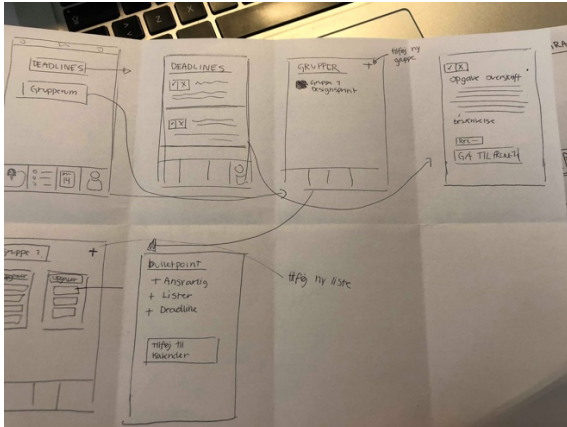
DEADLINES

Grupperom

14

DEADLINES

GRUPPER

Gruppe 1
Designsprint

+

tilføy ny gruppe

Opgave oversikt

beskrivelse

GÅ TIL PROSJEKT

Gruppe 1

+

Bulletpoint

+ Ansvarlig
+ Lister
+ Deadline

tilføy til kalender

tilføy ny liste